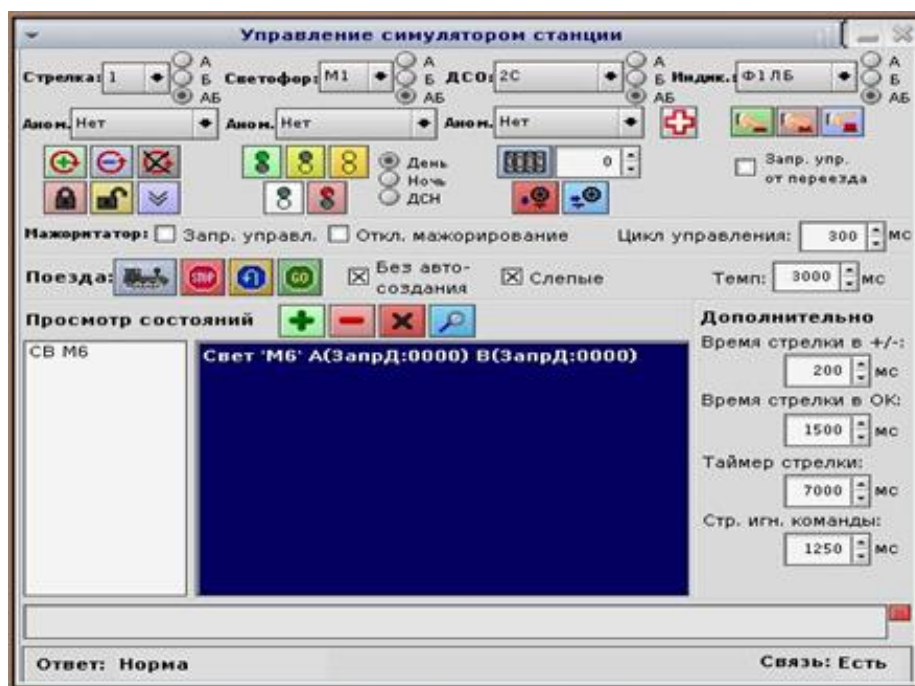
Управление симулятором станции

Стрелка: 1 А Б АБ Светофор: М1 А Б АБ ДСО: 2С А Б АБ Индик.: Ф1ЛБ А Б АБ

Аном. Нет Аном. Нет Аном. Нет

День Ночь ДСН

0

Запр. упр. от переезда

Мажоритатор: Запр. управл. Откл. мажорирование Цикл управления: 300 мс

Поезда: STOP GO Без автосоздания Слепые Темп: 3000 мс

Просмотр состояний

Дополнительно

СВ М6

Свет 'М6' А(ЗапрД:0000) В(ЗапрД:0000)

Время стрелки в +/-: 200 мс

Время стрелки в ОК: 1500 мс

Таймер стрелки: 7000 мс

Стр. игн. команды: 1250 мс

Ответ: Норма

Связь: Есть